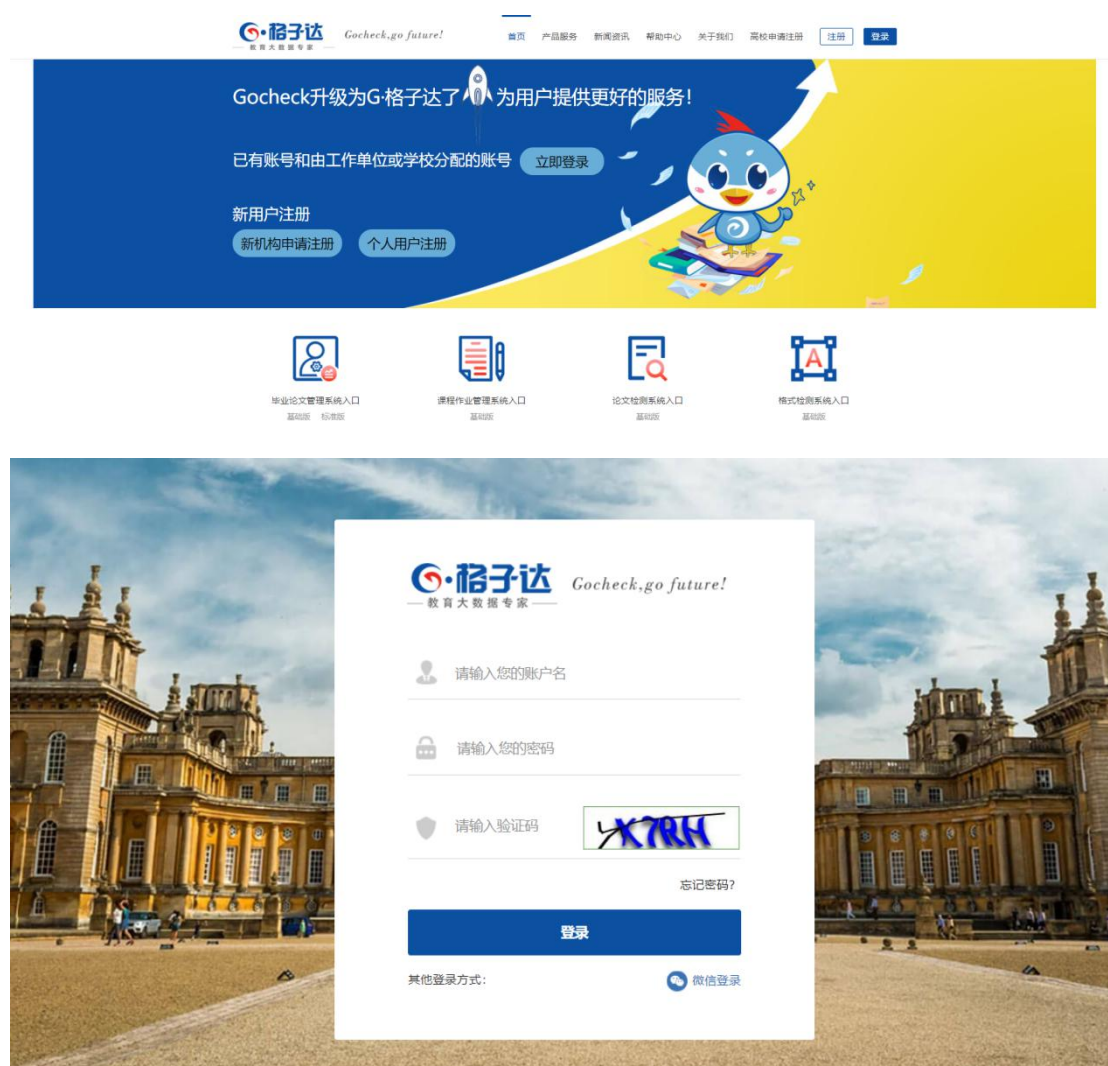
G·格子达
教育大数据专家
Gocheck,go future!

首页 产品服务 新闻资讯 帮助中心 关于我们 高校申请注册 注册 登录

Gocheck升级为G·格子达了 为用户提供更好的服务!

已有账号和由工作单位或学校分配的账号 立即登录

新用户注册
新机构申请注册 个人用户注册

毕业论文管理系统入口
基础版 标准版

课程作业管理系统入口
基础版

论文检测系统入口
基础版

格式检测系统入口
基础版

G·格子达
教育大数据专家
Gocheck,go future!

请输入您的账户名

请输入您的密码

请输入验证码 X7RH

忘记密码?

登录

其他登录方式: 微信登录